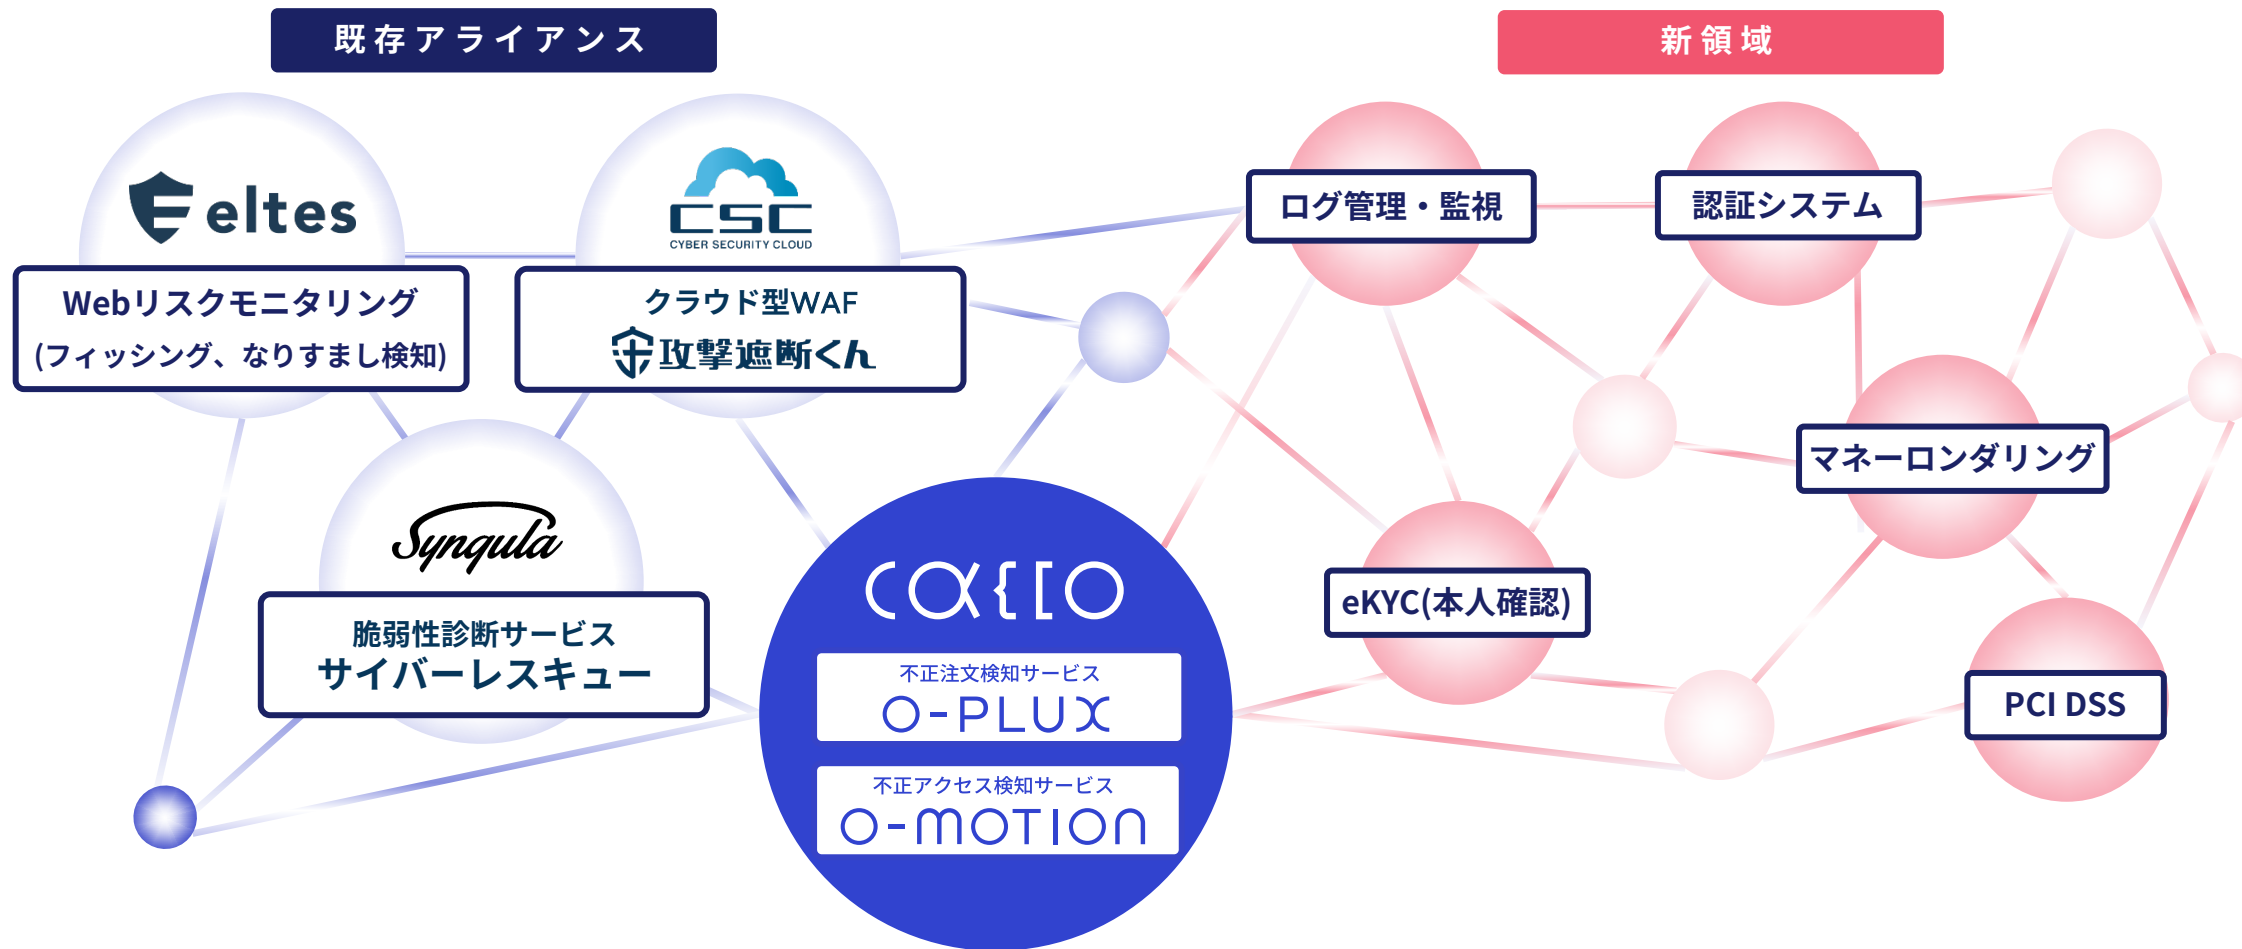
既存アライアンス

eltes
Webリスクモニタリング
(フィッシング、なりすまし検知)

CSC
CYBER SECURITY CLOUD
クラウド型WAF
攻撃遮断くん

Synqula
脆弱性診断サービス
サイバーレスキュー

cacco
不正注文検知サービス
O-PLUX
不正アクセス検知サービス
O-MOTION

新領域

ログ管理・監視
認証システム
マネーロンダリング
eKYC(本人確認)
PCI DSS